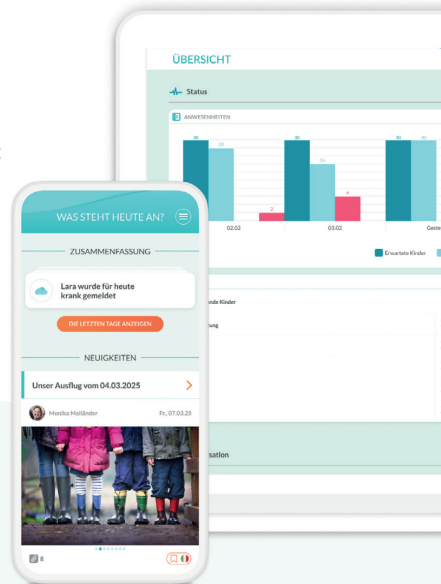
ÜBERSICHT

Status

ANWESENHEITEN

30
28
30
30
30
2
4
02.02
03.02
Geste

Erwartete Kinder

nde Kinder
ung

sation

WAS STEHT HEUTE AN?

ZUSAMMENFASSUNG

Lara wurde für heute krank gemeldet

DIE LETZTEN TAGE ANZEIGEN

NEUIGKEITEN

Unser Ausflug vom 04.03.2025

Monika Malländer
Fr., 07.03.25

8